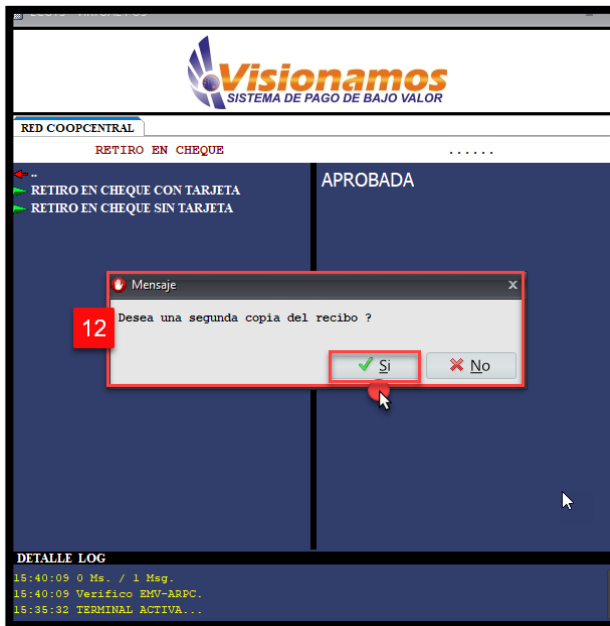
Visionamos
SISTEMA DE PAGO DE BAJO VALOR

RED COOPCENTRAL

RETIRO EN CHEQUE

......

..
RETIRO EN CHEQUE CON TARJETA
RETIRO EN CHEQUE SIN TARJETA

APROBADA

Mensaje

12

Desea una segunda copia del recibo ?

Si

No

DETALLE LOG

15:40:09 0 Ms. / 1 Msg.
15:40:09 Verifico EMV-ARPC.
15:35:32 TERMINAL ACTIVA...